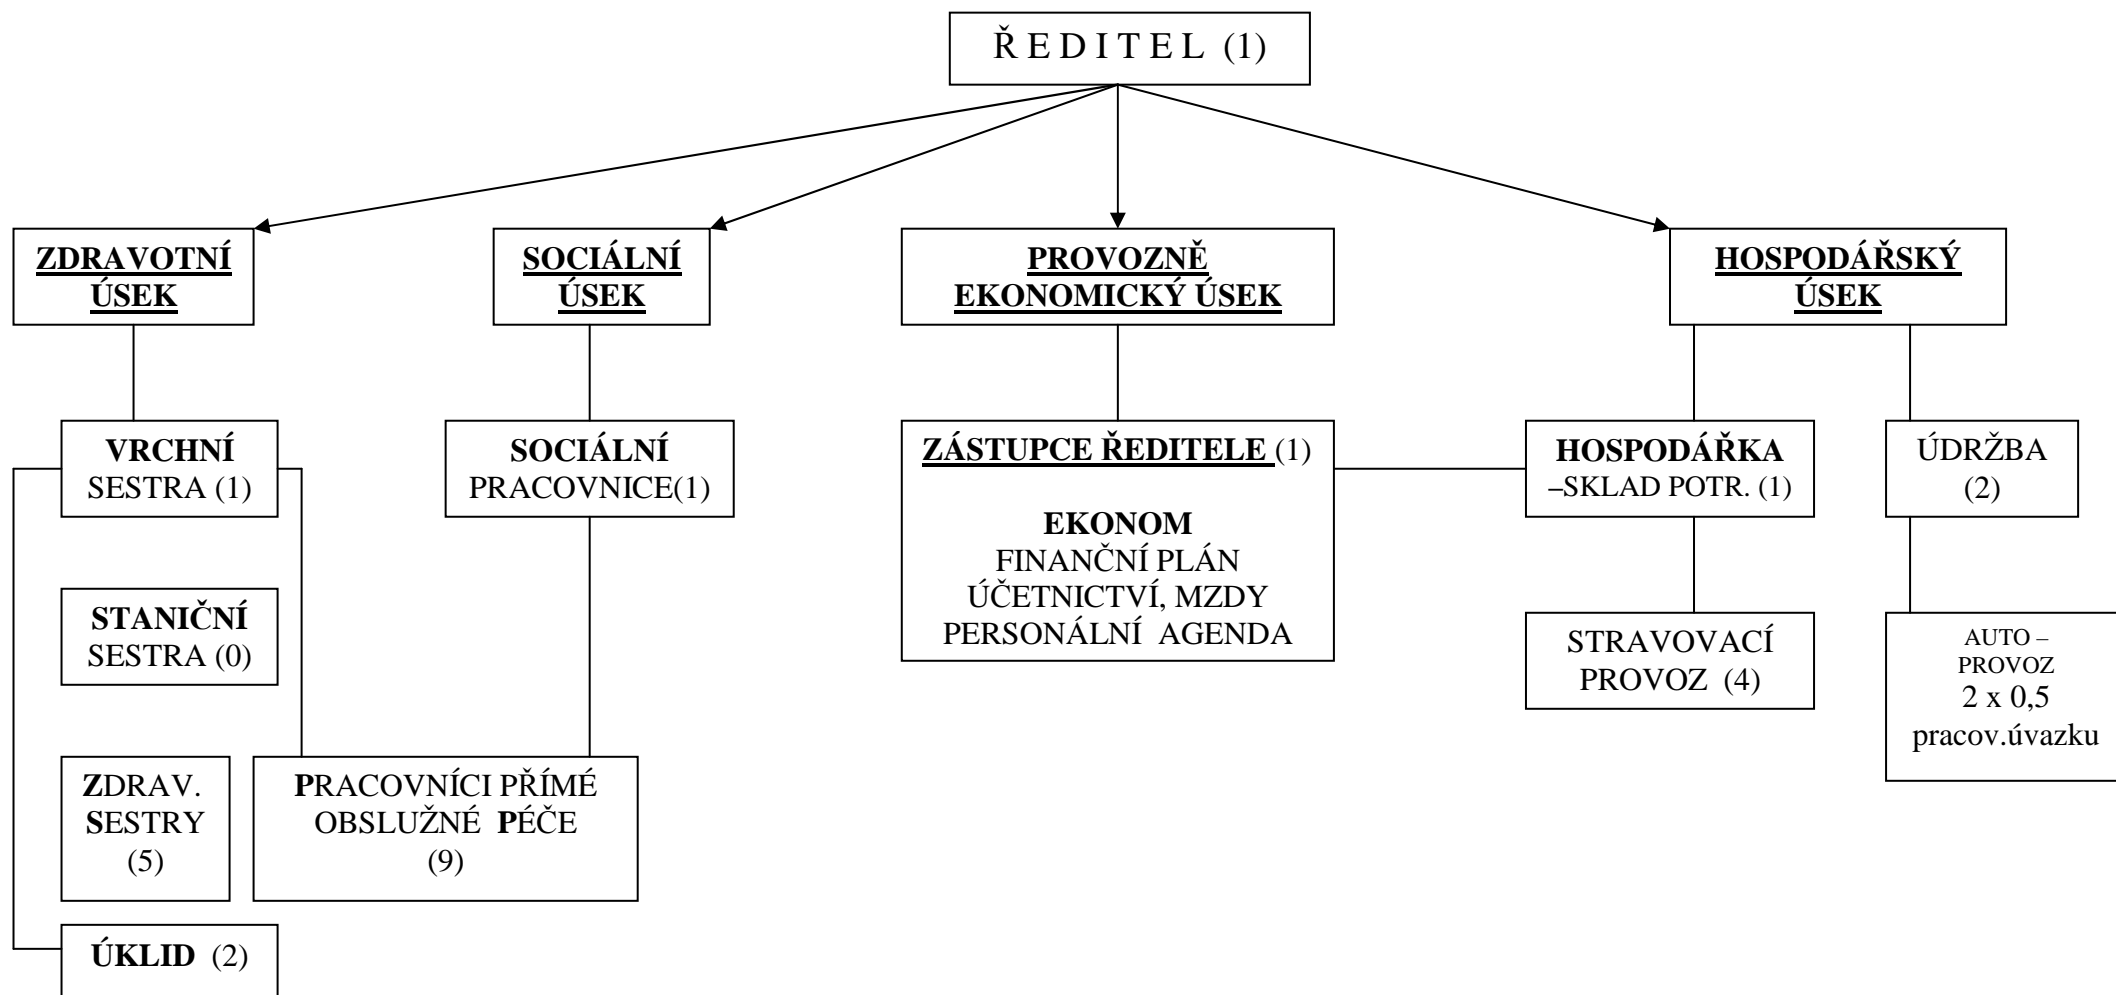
Ř E D I T E L (1)

ZDRAVOTNÍ ÚSEK

SOCIÁLNÍ ÚSEK

PROVOZNĚ EKONOMICKÝ ÚSEK

HOSPODÁŘSKÝ ÚSEK

VRCHNÍ SESTRA (1)

SOCIÁLNÍ PRACOVNICE(1)

ZÁSTUPCE ŘEDITELE (1)

EKONOM
FINANČNÍ PLÁN
ÚČETNICTVÍ, MZDY
PERSONÁLNÍ AGENDA

HOSPODÁŘKA –SKLAD POTR. (1)

ÚDRŽBA (2)

STANIČNÍ SESTRA (0)

STRAVOVACÍ PROVOZ (4)

AUTO – PROVOZ
2 x 0,5
pracov.úvazku

ZDRAV. SESTRY (5)

PRACOVNÍCI PŘÍMÉ OBSLUŽNÉ PÉČE (9)

ÚKLID (2)